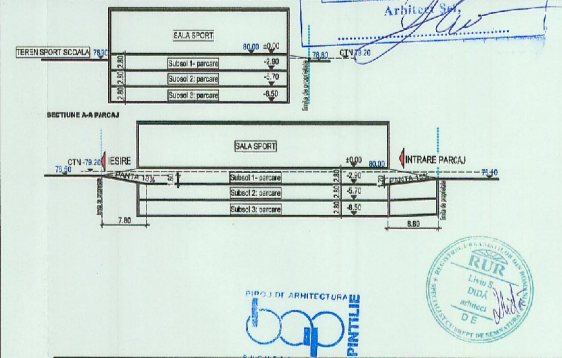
Arhitect Şef

SALA SPORT

TEREN SPORT SCOALA 79.80

80.00 ±0.00

78.80 CTN=79.20

Subsol 1- parcare -2.90

Subsol 2- parcare -5.70

Subsol 3- parcare -8.50

2.80 2.80

limita de proprietate

SECTIUNE A-A PARCAJ

SALA SPORT

CTN=79.20 IESIRE

79.50

RAMPA 13%

±0.00 80.00

INTRARE PARCAJ

RAMPA 13%

79.40

Subsol 1- parcare -2.90

Subsol 2- parcare -5.70

Subsol 3- parcare -8.50

2.80 2.80

limita de proprietate

limita de proprietate

7.80

8.60

BIROU DE ARHITECTURA

bap

PINTILIE

RUR

Liviu S. DIDĂ

arhitect

DE